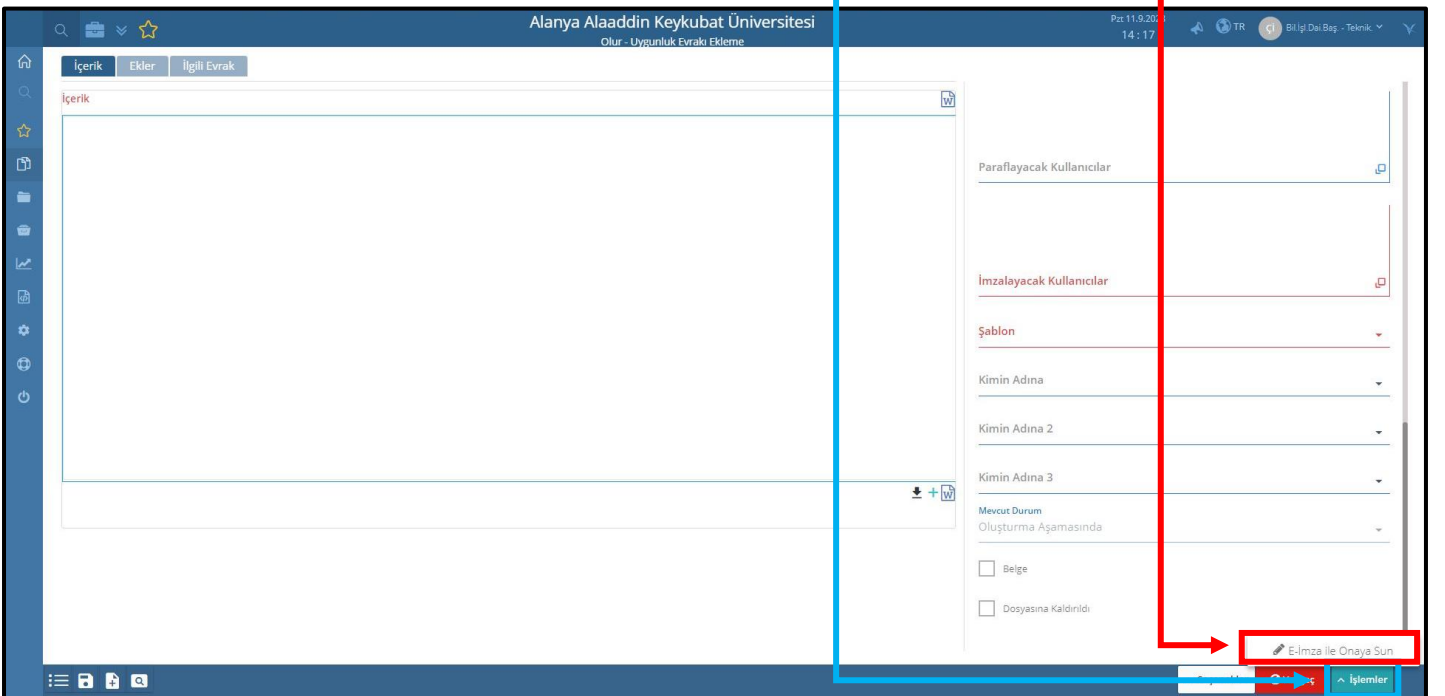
Alanya Alaaddin Keykubat Üniversitesi
Olur - Uygunluk Evrakı Ekleme

Pzt 11.9.202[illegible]
14:17

TR

Bil.İşl.Dai.Baş. - Teknik

İçerik
Ekler
İlgili Evrak

İçerik

Paraflayacak Kullanıcılar

İmzalayacak Kullanıcılar

Şablon

Kimin Adına

Kimin Adına 2

Kimin Adına 3

Mevcut Durum
Oluşturma Aşamasında

Belge

Dosyasına Kaldırıldı

E-İmza ile Onaya Sun

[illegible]

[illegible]

İşlemler